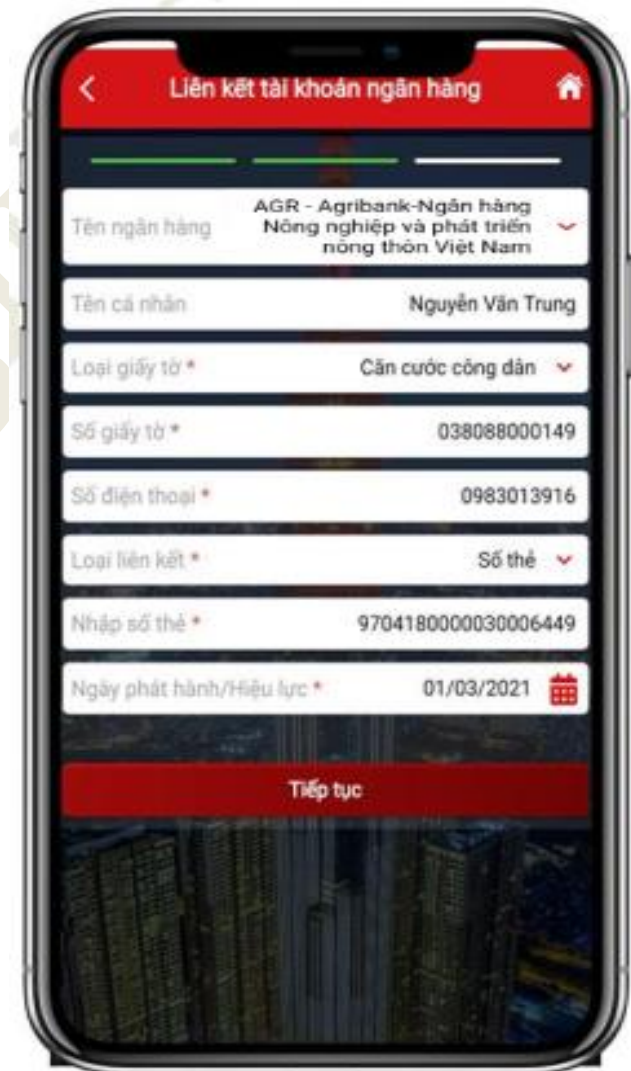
Liên kết tài khoản ngân hàng

Tên ngân hàng
AGR - Agribank-Ngân hàng Nông nghiệp và phát triển nông thôn Việt Nam

Tên cá nhân
Nguyễn Văn Trung

Loại giấy tờ *
Căn cước công dân

Số giấy tờ *
038088000149

Số điện thoại *
0983013916

Loại liên kết *
Số thẻ

Nhập số thẻ *
9704180000030006449

Ngày phát hành/Hiệu lực *
01/03/2021

Tiếp tục